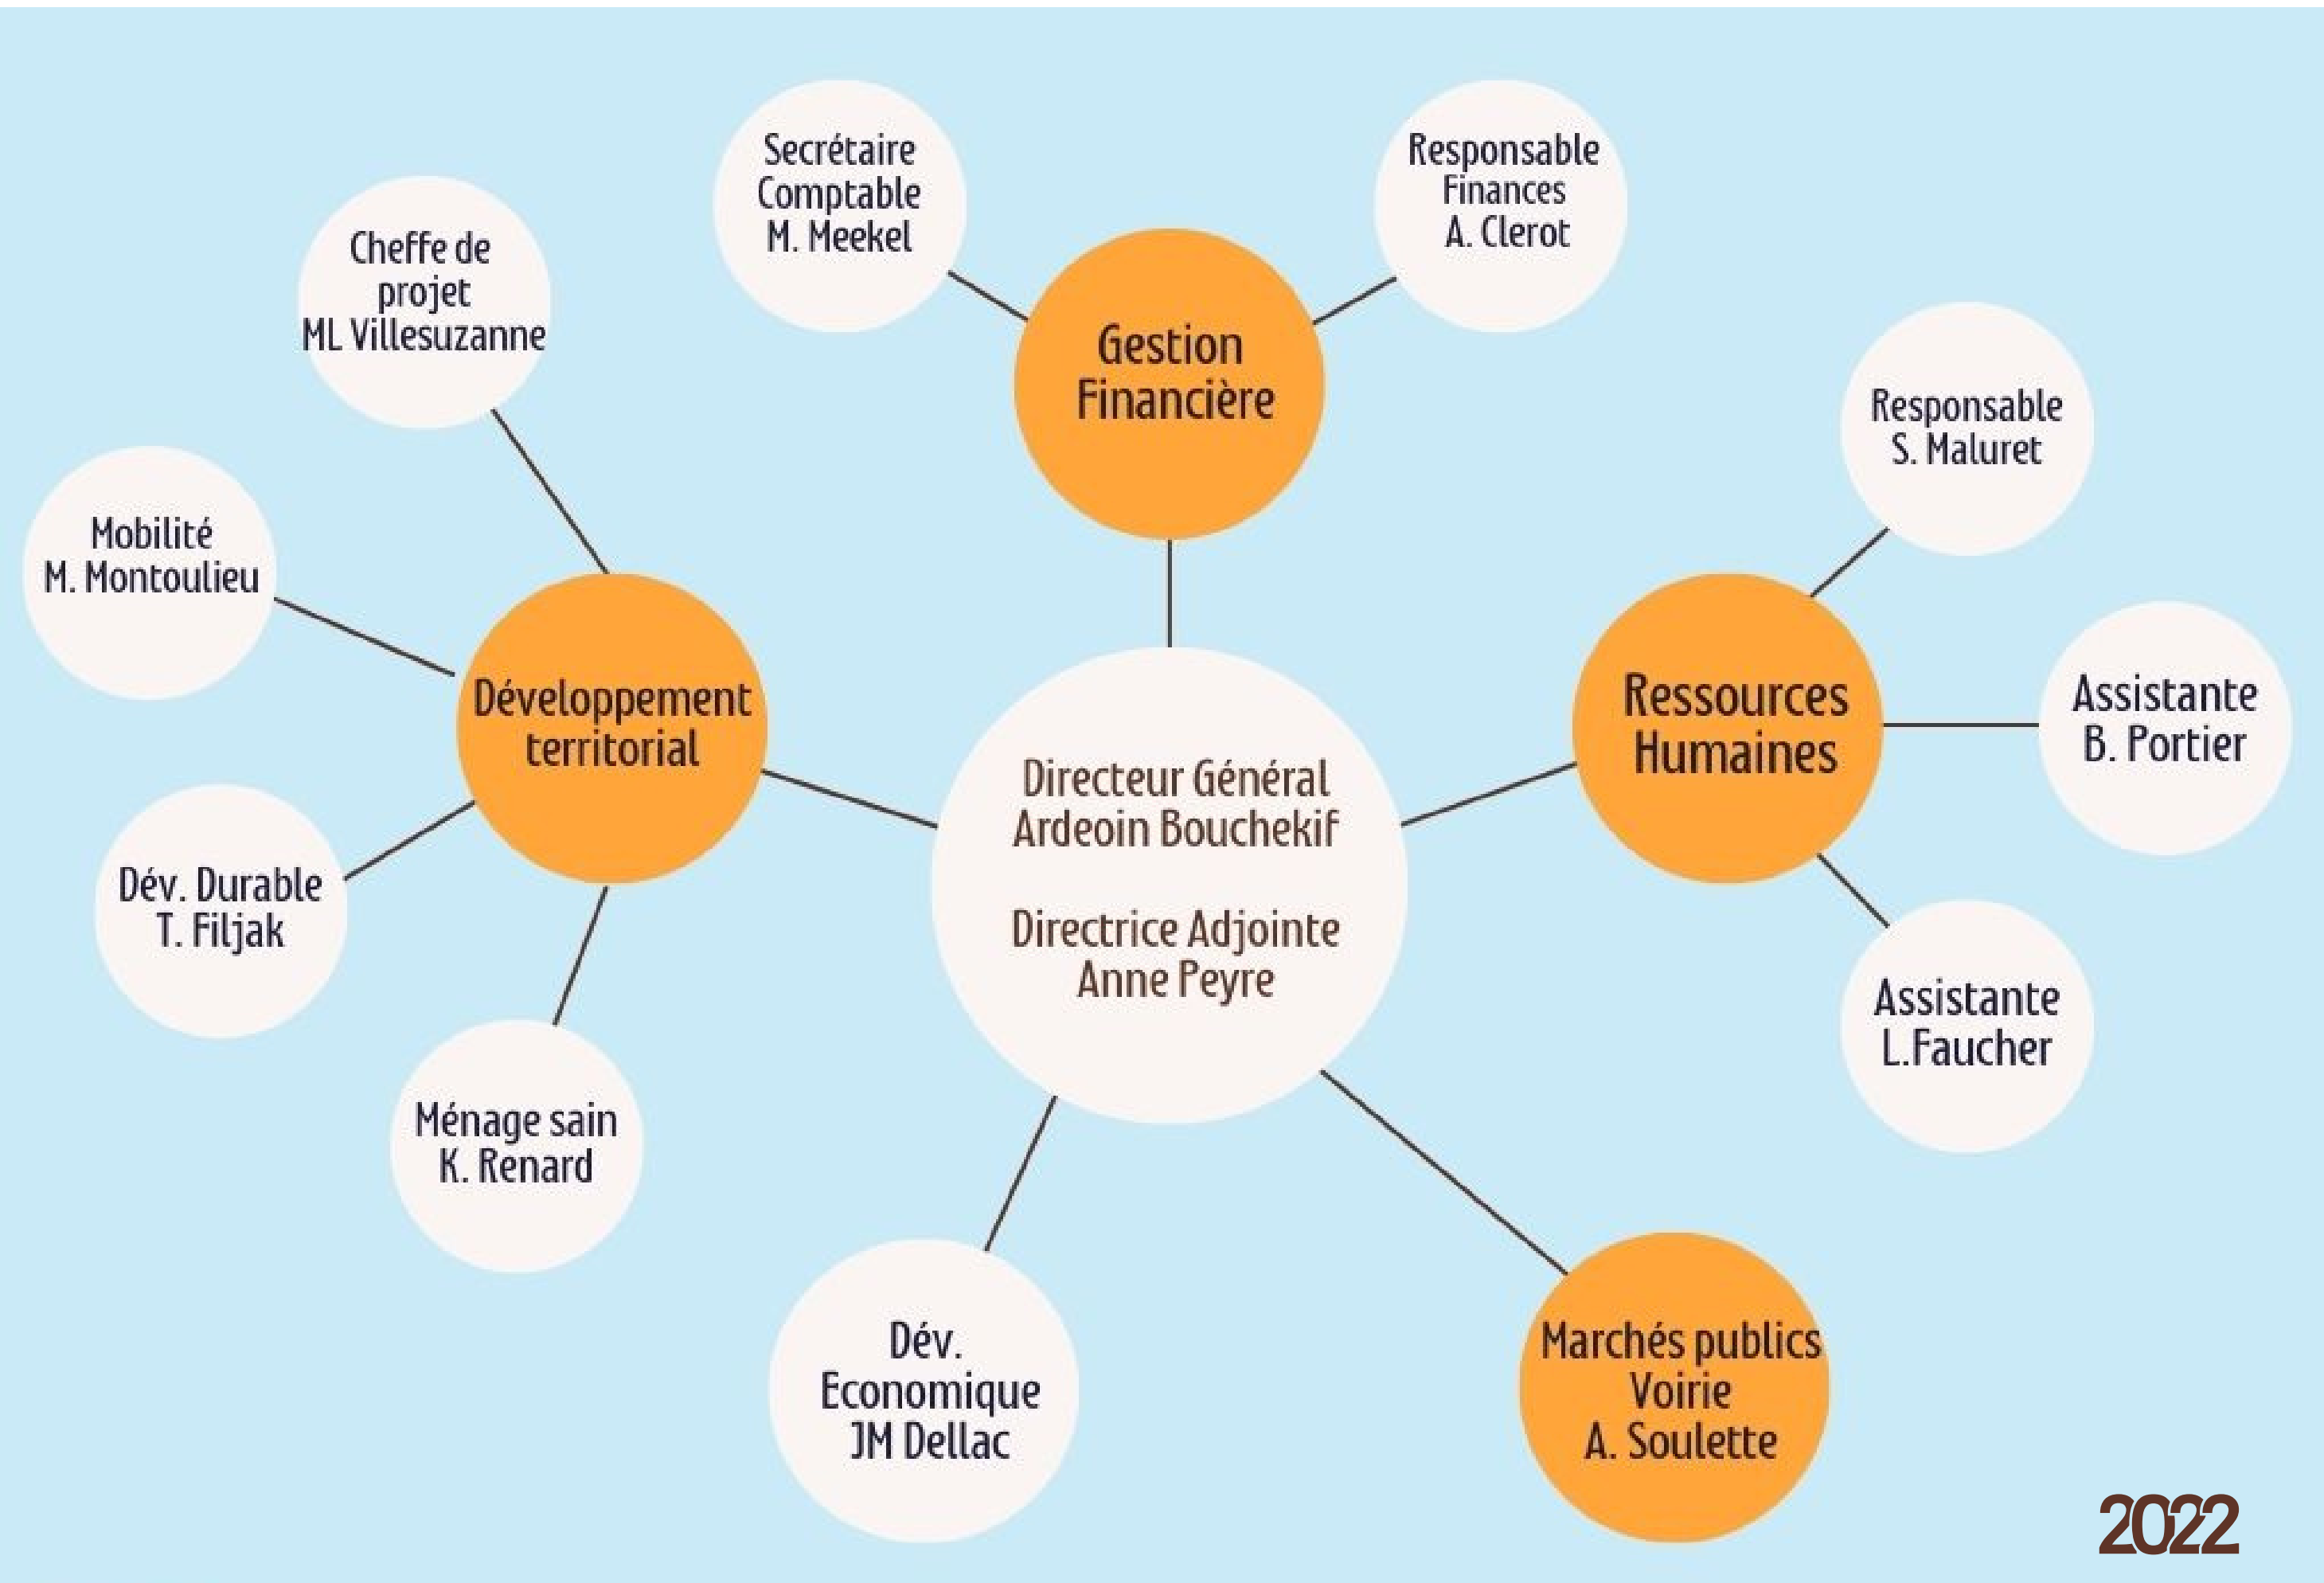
Secrétaire Comptable M. Meekel

Responsable Finances A. Clerot

Cheffe de projet ML Villesuzanne

Gestion Financière

Responsable S. Maluret

Mobilité M. Montoulieu

Développement territorial

Ressources Humaines

Assistante B. Portier

Directeur Général Ardeoin Bouchekif

Directrice Adjointe Anne Peyre

Dév. Durable T. Filjak

Assistante L.Faucher

Ménage sain K. Renard

Dév. Economique JM Dellac

Marchés publics Voirie A. Soulette

2022